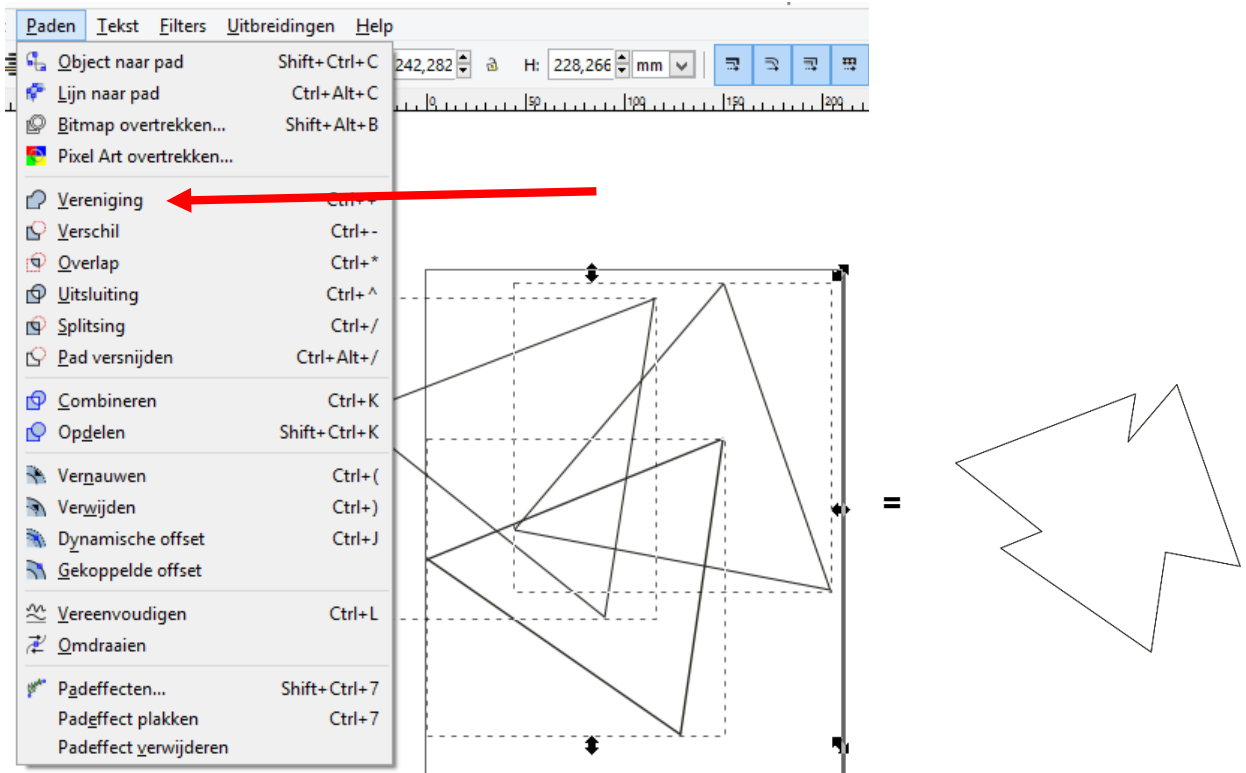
Paden Tekst Filters Uitbreidingen Help

Object naar pad Shift+Ctrl+C
Lijn naar pad Ctrl+Alt+C
Bitmap overtrekken... Shift+Alt+B
Pixel Art overtrekken...

Vereniging Ctrl++
Verschil Ctrl+-
Overlap Ctrl+*
Uitsluiting Ctrl+^
Splitsing Ctrl+/
Pad versnijden Ctrl+Alt+/

Combineren Ctrl+K
Opdelen Shift+Ctrl+K

Vernauwen Ctrl+(
Verwijden Ctrl+)
Dynamische offset Ctrl+J
Gekoppelde offset

Vereenvoudigen Ctrl+L
Omdraaien

Padeffecten... Shift+Ctrl+7
Padeffect plakken Ctrl+7
Padeffect verwijderen

242,282 H: 228,266 mm

0 50 100 150 200

=